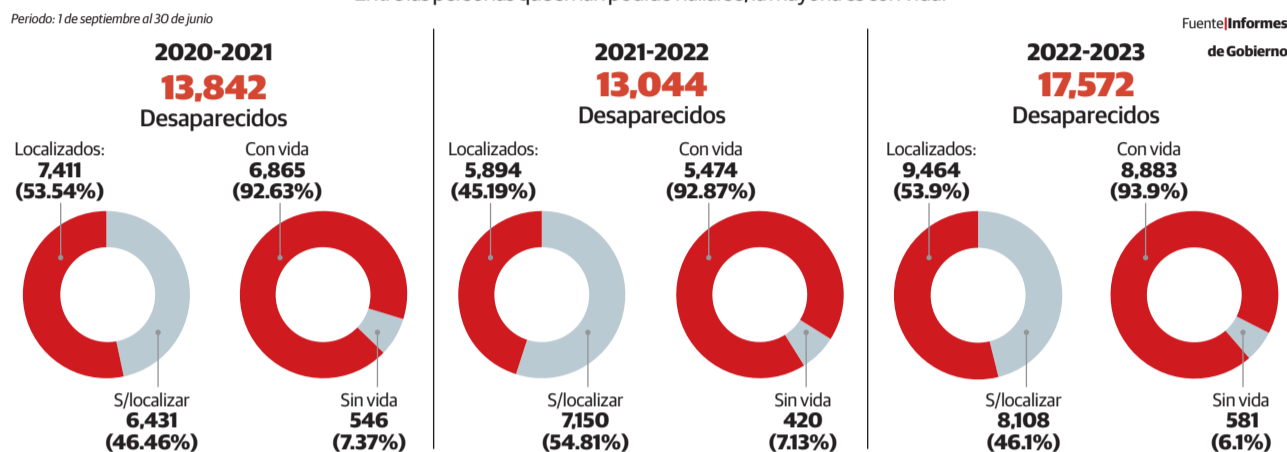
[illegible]

Periodo: 1 de septiembre al 30 de junio

Fuente|Informes de Gobierno

2020-2021
13,842
Desaparecidos

Localizados:
7,411
(53.54%)

Con vida
6,865
(92.63%)

S/localizar
6,431
(46.46%)

Sin vida
546
(7.37%)

2021-2022
13,044
Desaparecidos

Localizados:
5,894
(45.19%)

Con vida
5,474
(92.87%)

S/localizar
7,150
(54.81%)

Sin vida
420
(7.13%)

2022-2023
17,572
Desaparecidos

Localizados:
9,464
(53.9%)

Con vida
8,883
(93.9%)

S/localizar
8,108
(46.1%)

Sin vida
581
(6.1%)